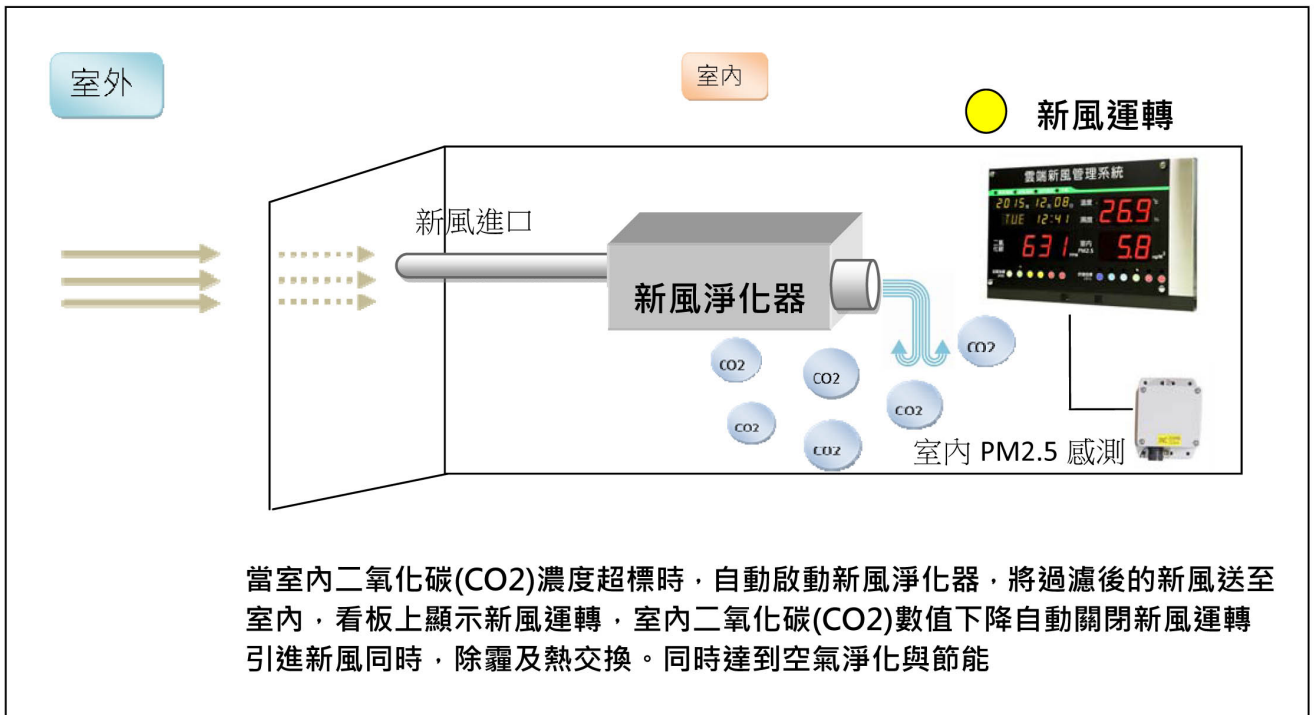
室外

室內

新風運轉

雲端新風管理系統

2015. 12. 08.
TUE 12:41
26.9
631
5.8

新風進口

新風淨化器

CO2

CO2

CO2

CO2

CO2

CO2

室內 PM2.5 感測

當室內二氧化碳(CO2)濃度超標時，自動啟動新風淨化器，將過濾後的新風送至室內，看板上顯示新風運轉，室內二氧化碳(CO2)數值下降自動關閉新風運轉引進新風同時，除霾及熱交換。同時達到空氣淨化與節能